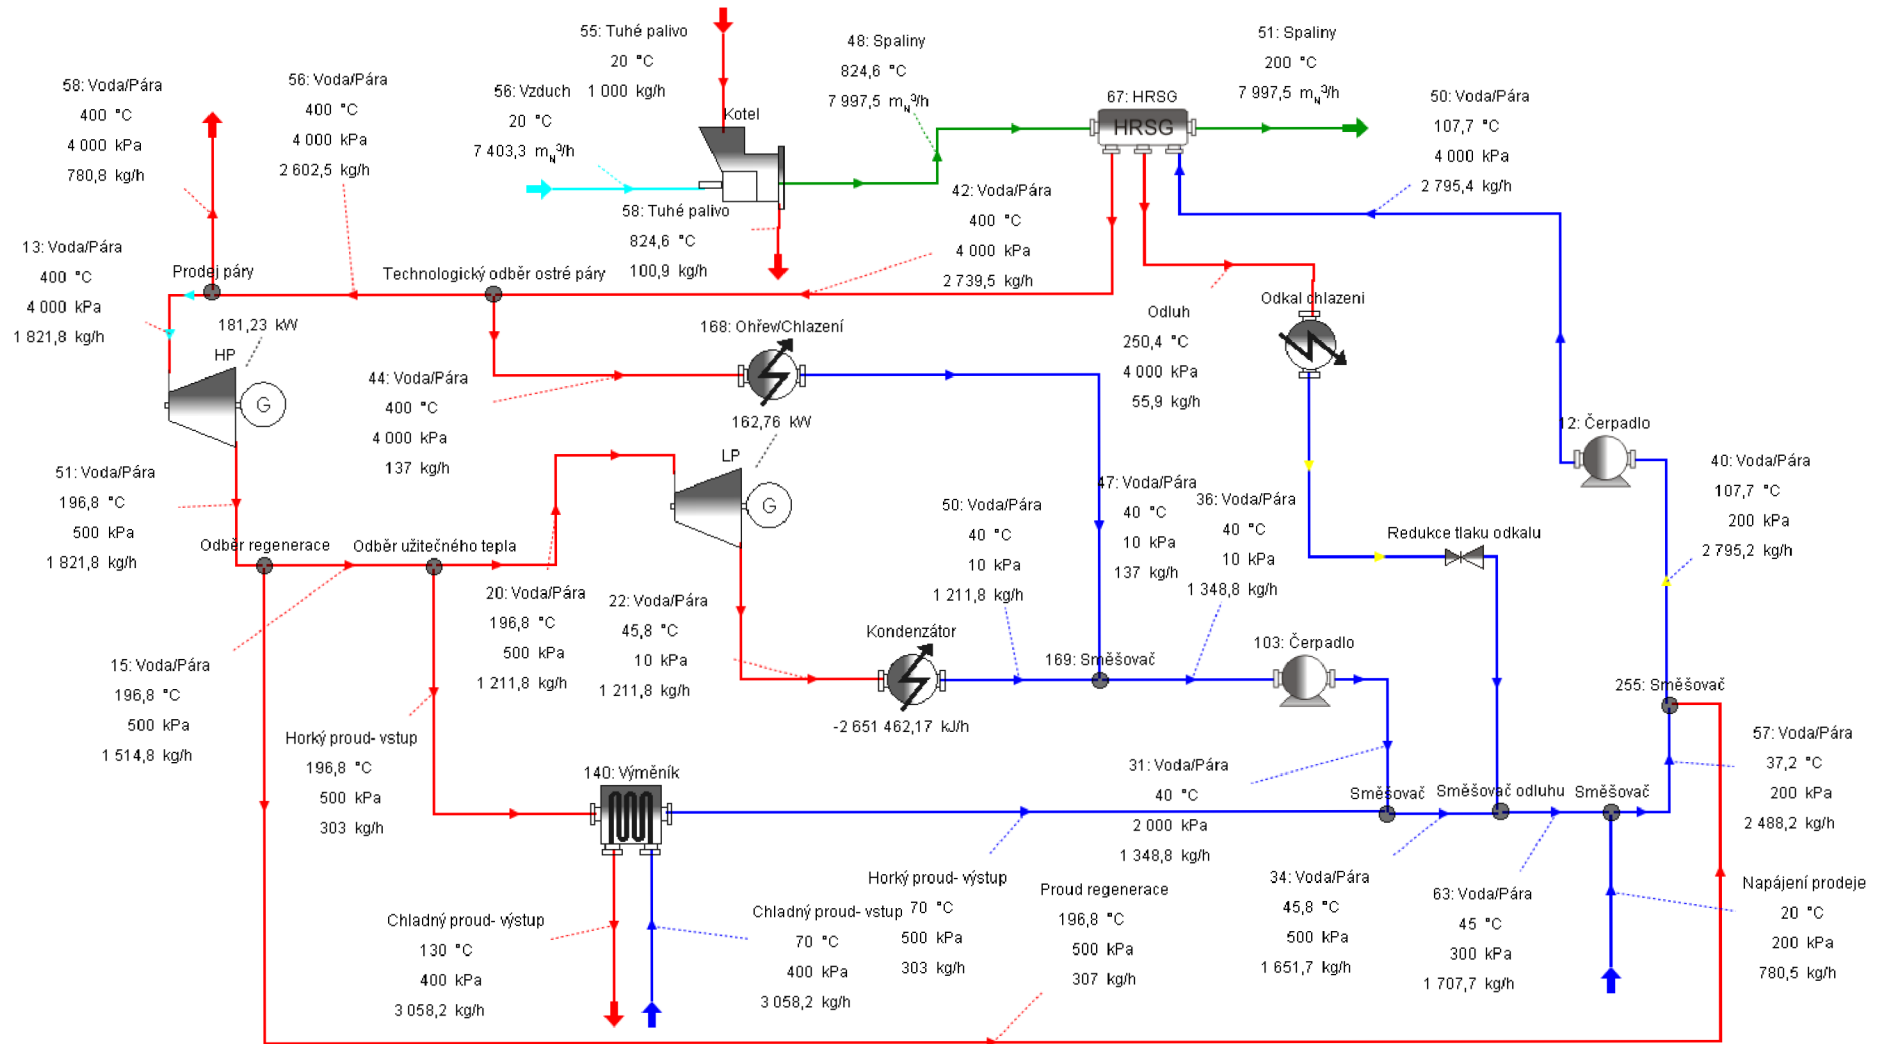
55: Tuhé palivo
20 °C
1 000 kg/h

48: Spaliny
824,6 °C
7 997,5 m$_N$$^3$/h

51: Spaliny
200 °C
7 997,5 m$_N$$^3$/h

58: Voda/Pára
400 °C
4 000 kPa
780,8 kg/h

56: Voda/Pára
400 °C
4 000 kPa
2 602,5 kg/h

56: Vzduch
20 °C
7 403,3 m$_N$$^3$/h

Kotel

67: HRSG
HRSG

50: Voda/Pára
107,7 °C
4 000 kPa
2 795,4 kg/h

58: Tuhé palivo
824,6 °C
100,9 kg/h

42: Voda/Pára
400 °C
4 000 kPa
2 739,5 kg/h

13: Voda/Pára
400 °C
4 000 kPa
1 821,8 kg/h

Prodej páry

Technologický odběr ostré páry

181,23 kW

HP

G

Odluh
250,4 °C
4 000 kPa
55,9 kg/h

Odkal chlazeni

168: Ohřev/Chlazení

44: Voda/Pára
400 °C
4 000 kPa
137 kg/h

162,76 kW

LP

G

12: Čerpadlo

51: Voda/Pára
196,8 °C
500 kPa
1 821,8 kg/h

47: Voda/Pára
40 °C
10 kPa
137 kg/h

36: Voda/Pára
40 °C
10 kPa
1 348,8 kg/h

40: Voda/Pára
107,7 °C
200 kPa
2 795,2 kg/h

50: Voda/Pára
40 °C
10 kPa
1 211,8 kg/h

Redukce tlaku odkalu

Odběr regenerace

Odběr užitečného tepla

20: Voda/Pára
196,8 °C
500 kPa
1 211,8 kg/h

22: Voda/Pára
45,8 °C
10 kPa
1 211,8 kg/h

Kondenzátor

169: Směšovač

103: Čerpadlo

255: Směšovač

15: Voda/Pára
196,8 °C
500 kPa
1 514,8 kg/h

-2 651 462,17 kJ/h

Horký proud- vstup
196,8 °C
500 kPa
303 kg/h

140: Výměník

31: Voda/Pára
40 °C
2 000 kPa
1 348,8 kg/h

Směšovač

Směšovač odluhu

Směšovač

57: Voda/Pára
37,2 °C
200 kPa
2 488,2 kg/h

Horký proud- výstup
70 °C
500 kPa
303 kg/h

Proud regenerace
196,8 °C
500 kPa
307 kg/h

34: Voda/Pára
45,8 °C
500 kPa
1 651,7 kg/h

63: Voda/Pára
45 °C
300 kPa
1 707,7 kg/h

Napájení prodeje
20 °C
200 kPa
780,5 kg/h

Chladný proud- výstup
130 °C
400 kPa
3 058,2 kg/h

Chladný proud- vstup
70 °C
400 kPa
3 058,2 kg/h